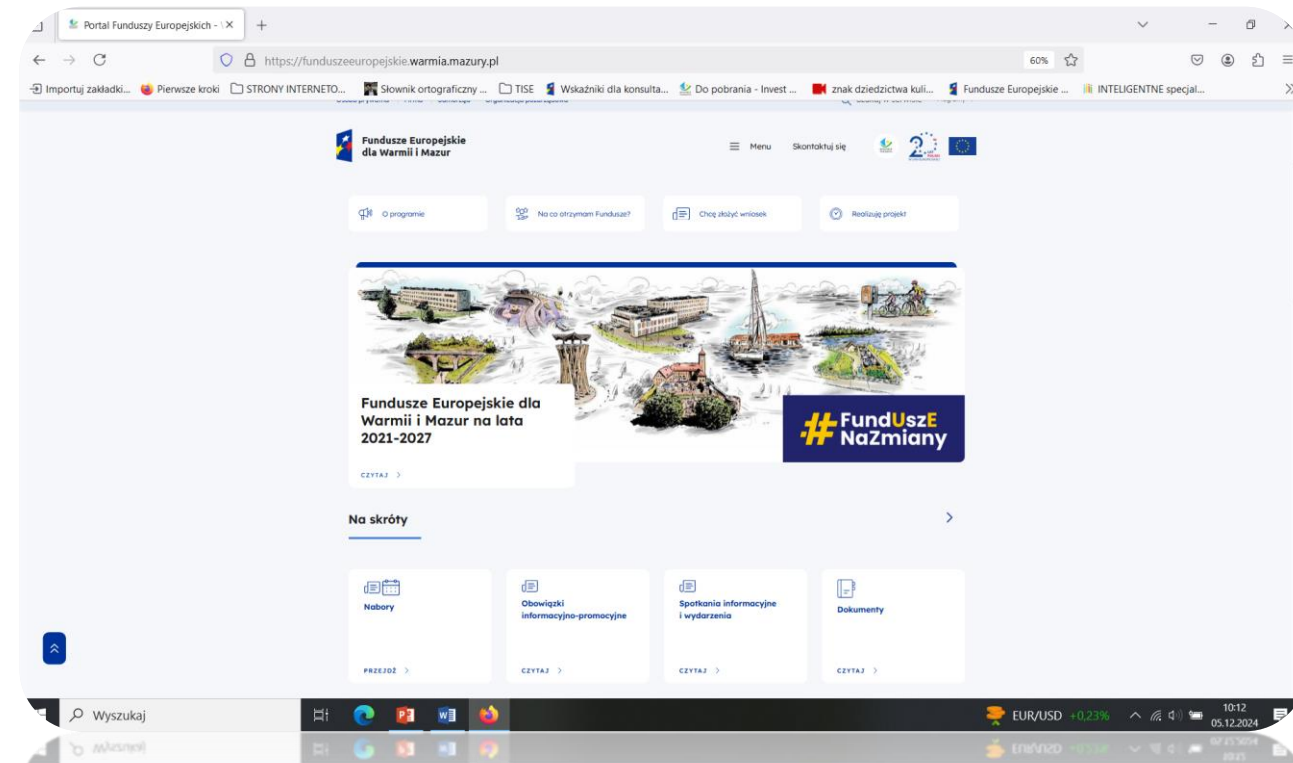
Portal Funduszy Europejskich - ✕ +

https://funduszeeuropejskie.warmia.mazury.pl 60%

Importuj zakładki... Pierwsze kroki STRONY INTERNETO... Słownik ortograficzny ... TISE Wskaźniki dla konsulta... Do pobrania - Invest ... znak dziedzictwa kuli... Fundusze Europejskie ... INTELIGENTNE specjal...

Fundusze Europejskie dla Warmii i Mazur

Menu Skontaktuj się

O programie

Na co otrzymam Fundusze?

Chcę złożyć wniosek

Realizuję projekt

Fundusze Europejskie dla Warmii i Mazur na lata 2021-2027

CZYTAJ >

#FundUszE NaZmiany

Na skróty

Nabory

PRZEJDŹ >

Obowiązki informacyjno-promocyjne

CZYTAJ >

Spotkania informacyjne i wydarzenia

CZYTAJ >

Dokumenty

CZYTAJ >

Wyszukaj

EUR/USD +0,23%

10:12
05.12.2024